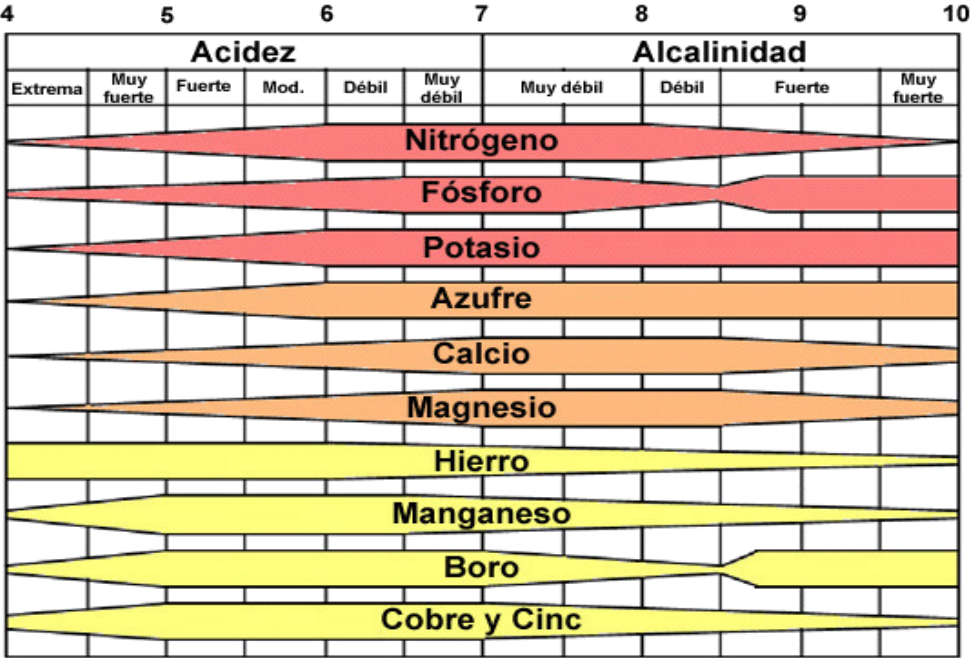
4 5 6 7 8 9 10

| Acidez | | | | | | Alcalinidad | | | |
|---|---|---|---|---|---|---|---|---|---|
| Extrema | Muy fuerte | Fuerte | Mod. | Débil | Muy débil | Muy débil | Débil | Fuerte | Muy fuerte |

Nitrógeno
Fósforo
Potasio
Azufre
Calcio
Magnesio
Hierro
Manganeso
Boro
Cobre y Cinc